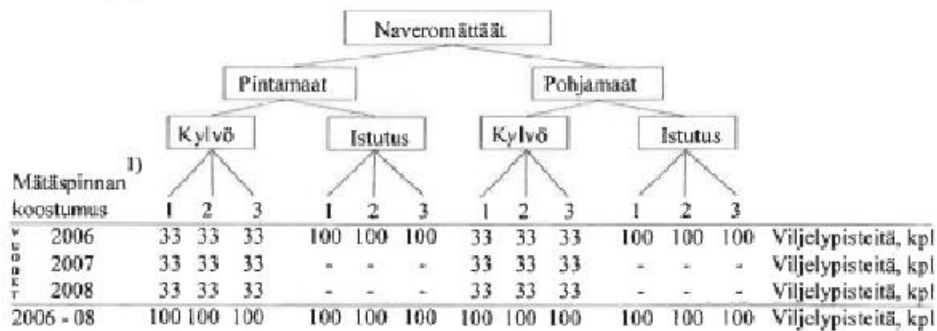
Naveromättäät

Pintamaat

Pohjamaat

Kylvö

Istutus

Kylvö

Istutus

Mätäspinnan $^{1)}$ koostumus

| | 1 | 2 | 3 | 1 | 2 | 3 | 1 | 2 | 3 | 1 | 2 | 3 | |
|---|---|---|---|---|---|---|---|---|---|---|---|---|---|
| VUODET 2006 | 33 | 33 | 33 | 100 | 100 | 100 | 33 | 33 | 33 | 100 | 100 | 100 | Viljelypisteitä, kpl |
| 2007 | 33 | 33 | 33 | - | - | - | 33 | 33 | 33 | - | - | - | Viljelypisteitä, kpl |
| 2008 | 33 | 33 | 33 | - | - | - | 33 | 33 | 33 | - | - | - | Viljelypisteitä, kpl |
| 2006 - 08 | 100 | 100 | 100 | 100 | 100 | 100 | 100 | 100 | 100 | 100 | 100 | 100 | Viljelypisteitä, kpl |